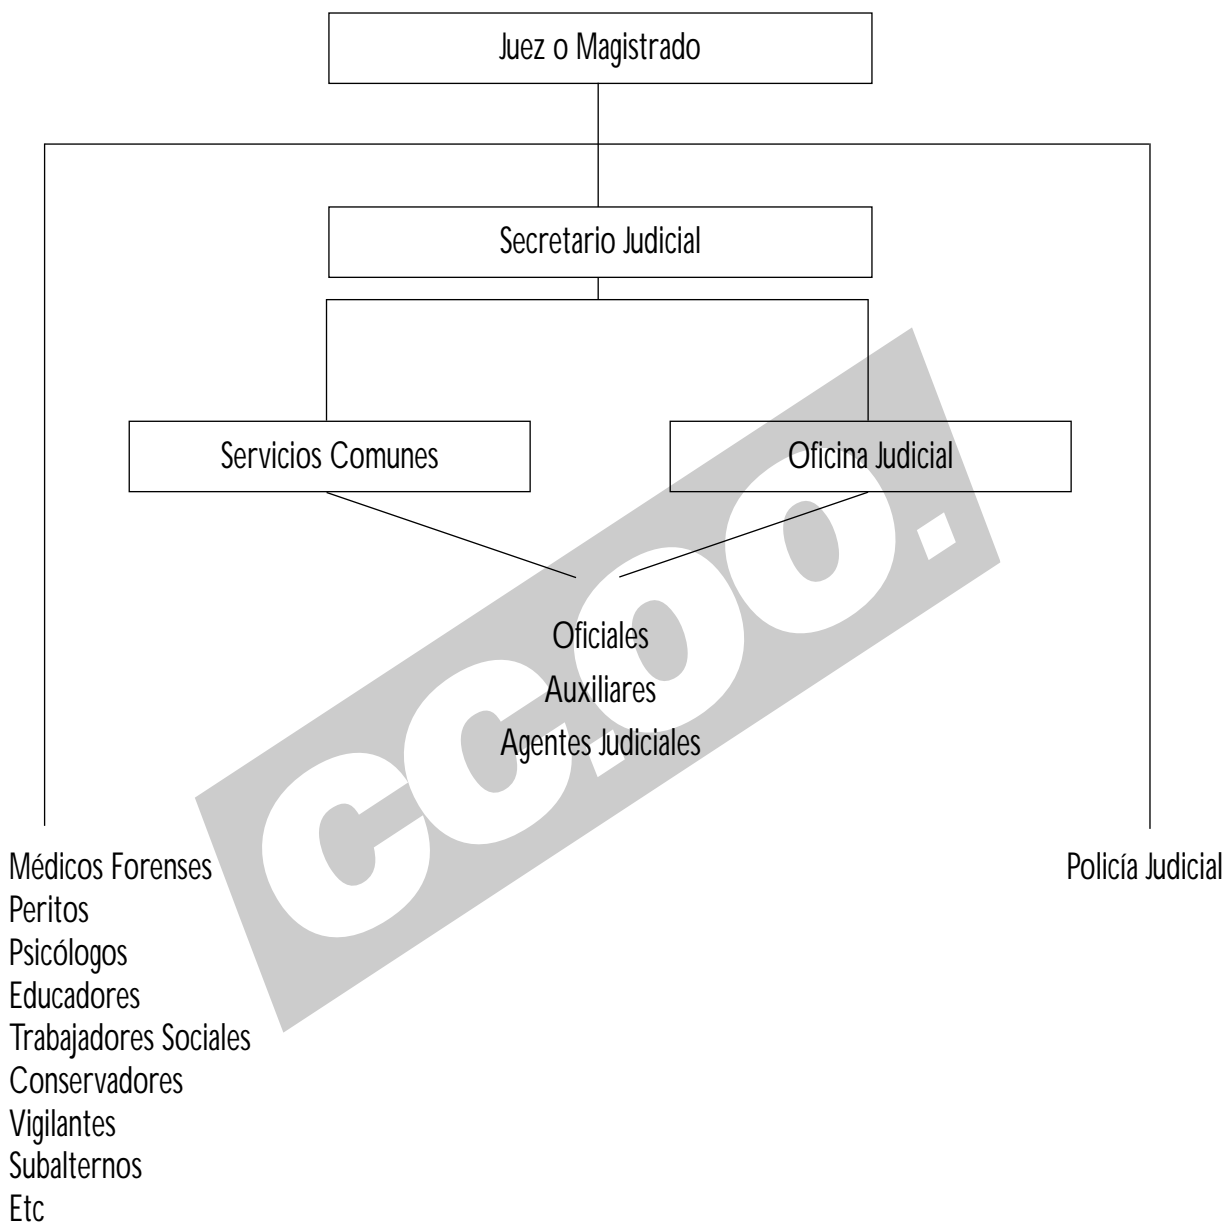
Juez o Magistrado

Secretario Judicial

Servicios Comunes

Oficina Judicial

Oficiales
Auxiliares
Agentes Judiciales

Médicos Forenses
Peritos
Psicólogos
Educadores
Trabajadores Sociales
Conservadores
Vigilantes
Subalternos
Etc

Policía Judicial

CC.OO.